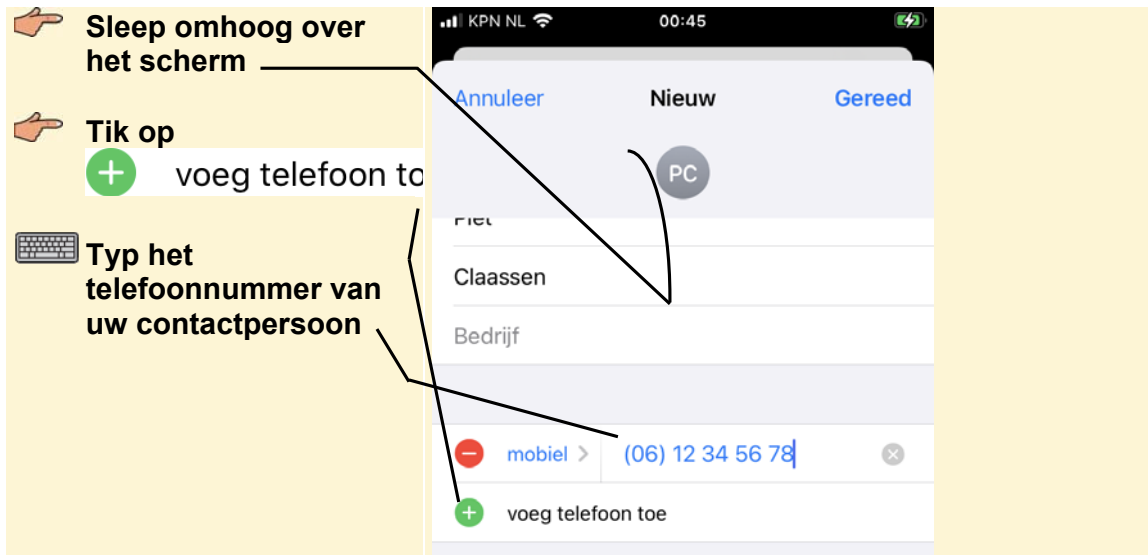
Sleep omhoog over het scherm

Tik op

voeg telefoon to

Typ het telefoonnummer van uw contactpersoon

KPN NL 00:45

Annuleer Nieuw Gereed

PC

Piet

Claassen

Bedrijf

mobiel > (06) 12 34 56 78

voeg telefoon toe